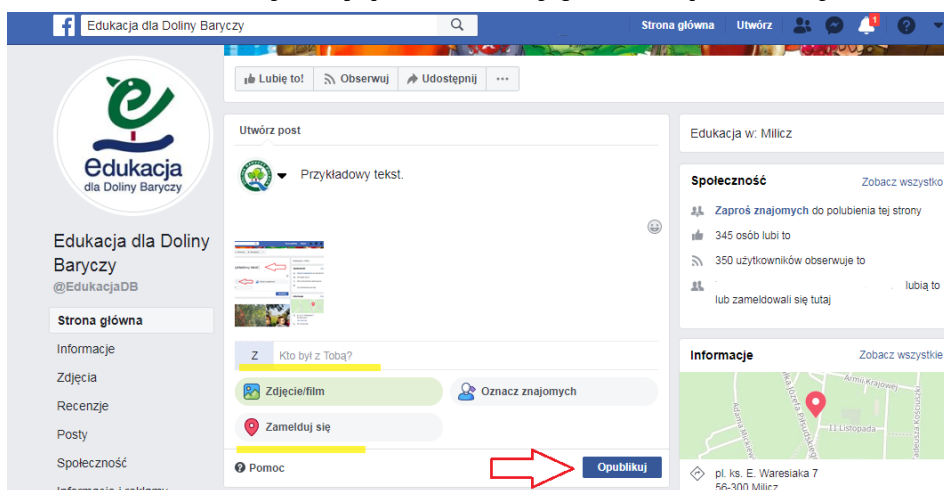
Edukacja dla Doliny Baryczy

Strona główna Utwórz

Edukacja dla Doliny Baryczy

Edukacja dla Doliny Baryczy
@EdukacjaDB

Strona główna
Informacje
Zdjęcia
Recenzje
Posty
Społeczność

Lubię to! Obserwuj Udostępnij ···

Utwórz post

Przykładowy tekst.

Z Kto był z Tobą?

Zdjęcie/film
Oznacz znajomych
Zamelduj się

Pomoc
Opublikuj

Edukacja w: Milicz

Społeczność
Zobacz wszystko
Zaproś znajomych do polubienia tej strony
345 osób lubi to
350 użytkowników obserwuje to
lubią to lub zameldowali się tutaj

Informacje
Zobacz wszystkie
Armii Krajowej
11 Listopada
pl. ks. E. Waresiaka 7
56-300 Milicz